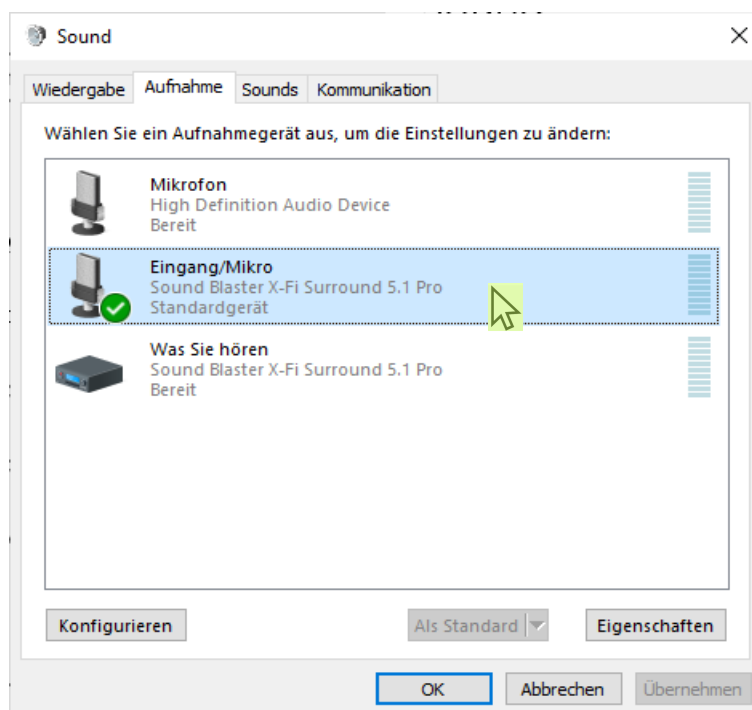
Sound

Wiedergabe Aufnahme Sounds Kommunikation

Wählen Sie ein Aufnahmegerät aus, um die Einstellungen zu ändern:

Mikrofon
High Definition Audio Device
Bereit

Eingang/Mikro
Sound Blaster X-Fi Surround 5.1 Pro
Standardgerät

Was Sie hören
Sound Blaster X-Fi Surround 5.1 Pro
Bereit

Konfigurieren Als Standard Eigenschaften

OK Abbrechen Übernehmen